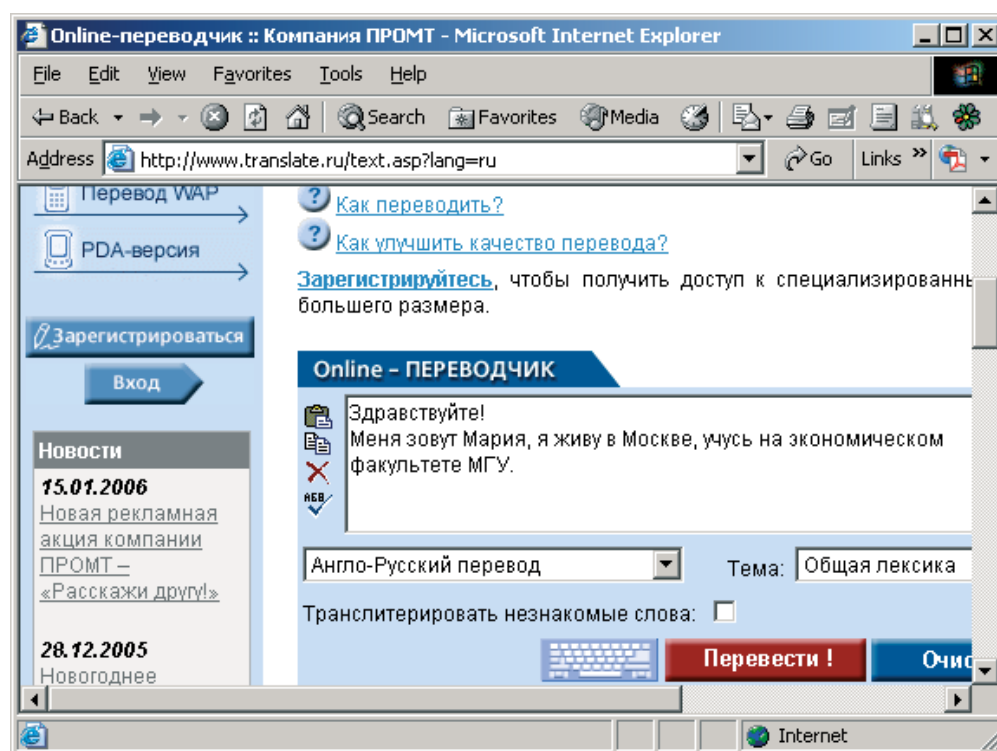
Online-переводчик :: Компания ПРОМТ - Microsoft Internet Explorer

File Edit View Favorites Tools Help

Back Search Favorites Media

Address http://www.translate.ru/text.asp?lang=ru Go Links »

Перевод WAP

PDA-версия

Зарегистрироваться

Вход

Новости

15.01.2006
Новая рекламная акция компании ПРОМТ – «Расскажи другу!»

28.12.2005
Новогоднее

Как переводить?

Как улучшить качество перевода?

Зарегистрируйтесь, чтобы получить доступ к специализированн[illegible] большего размера.

Online – ПЕРЕВОДЧИК

Здравствуйте!
Меня зовут Мария, я живу в Москве, учусь на экономическом факультете МГУ.

Англо-Русский перевод

Тема: Общая лексика

Транслитерировать незнакомые слова:

Перевести !

Очис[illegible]

Internet